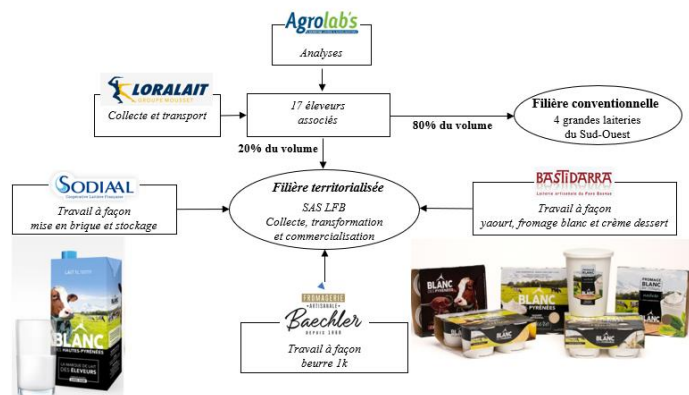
Agrolab's

Analyses

LORALAIT
GROUPE MOUSSET

Collecte et transport

17 éleveurs associés

80% du volume

Filière conventionnelle
4 grandes laiteries du Sud-Ouest

20% du volume

SODIAAL

Travail à façon
mise en brique et stockage

Filière territorialisée
SAS LFB
Collecte, transformation et commercialisation

BASTIDARRA

Travail à façon
yaourt, fromage blanc et crème dessert

FROMAGERIE
ARTISANALE
Baechler
DEPUIS 1908

Travail à façon
beurre 1k

BLANC
DES HAUTES-PYRÉNÉES
LA MARQUE DU LAIT DES ÉLEVEURS

BLANC
PYRÉNÉES

BLANC
PYRÉNÉES

FROMAGE BLANC